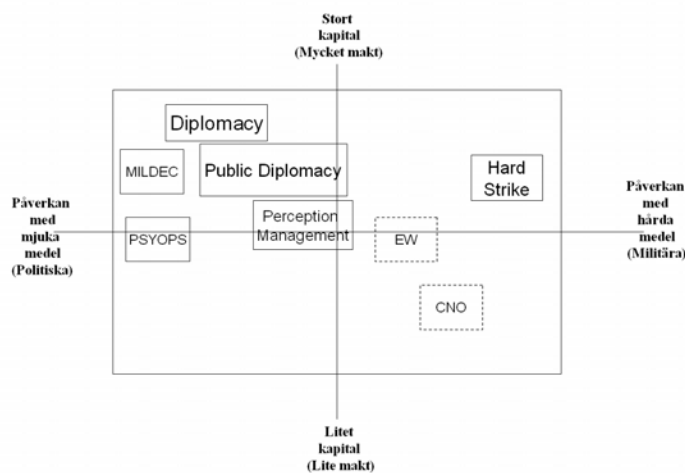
Stort kapital (Mycket makt)

Diplomacy

MILDEC

Public Diplomacy

Hard Strike

Påverkan med mjuka medel (Politiska)

PSYOPS

Perception Management

EW

Påverkan med hårda medel (Militära)

CNO

Litet kapital (Lite makt)